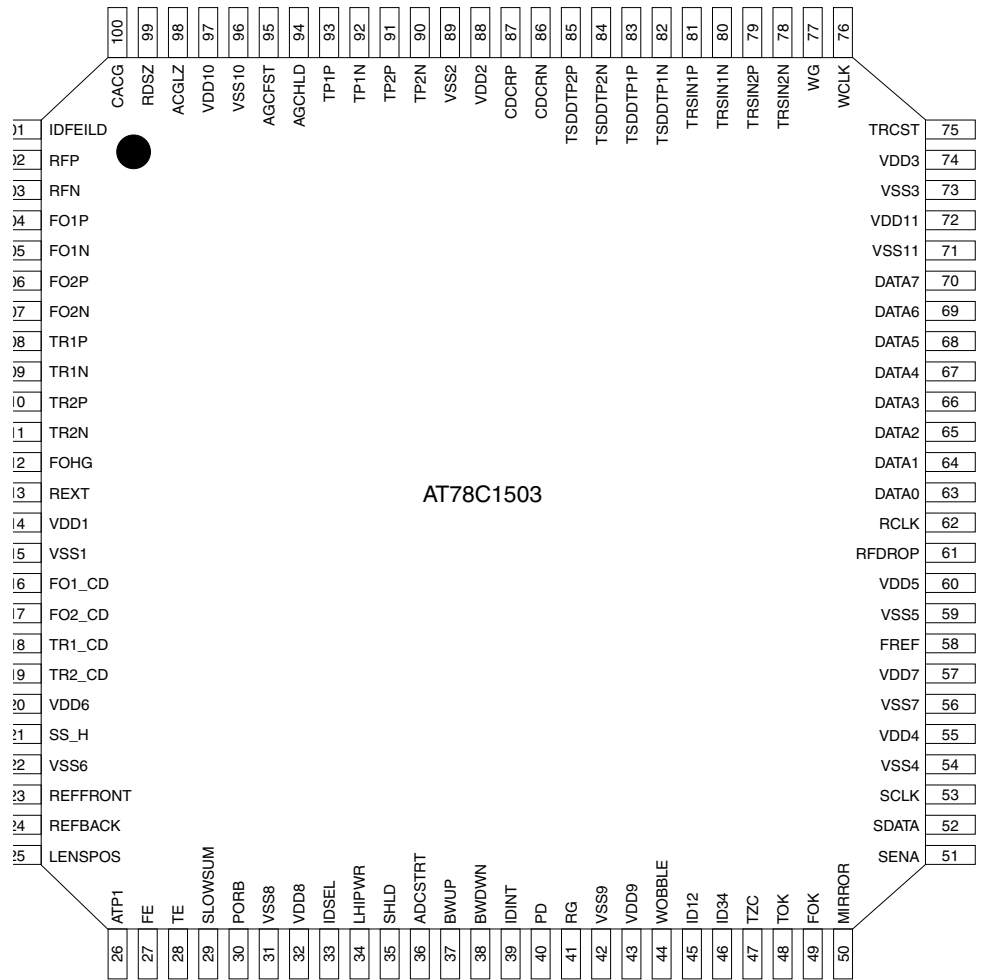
100 CACG
99 RDSZ
98 ACGLZ
97 VDD10
96 VSS10
95 AGCFST
94 AGCHLD
93 TP1P
92 TP1N
91 TP2P
90 TP2N
89 VSS2
88 VDD2
87 CDCRP
86 CDCRN
85 TSDDTP2P
84 TSDDTP2N
83 TSDDTP1P
82 TSDDTP1N
81 TRSIN1P
80 TRSIN1N
79 TRSIN2P
78 TRSIN2N
77 WG
76 WCLK

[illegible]1 IDFEILD
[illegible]2 RFP
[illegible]3 RFN
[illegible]4 FO1P
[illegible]5 FO1N
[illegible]6 FO2P
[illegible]7 FO2N
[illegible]8 TR1P
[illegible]9 TR1N
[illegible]0 TR2P
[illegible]1 TR2N
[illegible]2 FOHG
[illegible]3 REXT
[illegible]4 VDD1
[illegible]5 VSS1
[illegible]6 FO1_CD
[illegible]7 FO2_CD
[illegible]8 TR1_CD
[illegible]9 TR2_CD
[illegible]0 VDD6
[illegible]1 SS_H
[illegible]2 VSS6
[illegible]3 REFFRONT
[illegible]4 REFBACK
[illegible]5 LENSPOS

TRCST 75
VDD3 74
VSS3 73
VDD11 72
VSS11 71
DATA7 70
DATA6 69
DATA5 68
DATA4 67
DATA3 66
DATA2 65
DATA1 64
DATA0 63
RCLK 62
RFDROP 61
VDD5 60
VSS5 59
FREF 58
VDD7 57
VSS7 56
VDD4 55
VSS4 54
SCLK 53
SDATA 52
SENA 51

AT78C1503

ATP1 26
FE 27
TE 28
SLOWSUM 29
PORB 30
VSS8 31
VDD8 32
IDSEL 33
LHIPWR 34
SHLD 35
ADCSTRT 36
BWUP 37
BWDWN 38
IDINT 39
PD 40
RG 41
VSS9 42
VDD9 43
WOBBLE 44
ID12 45
ID34 46
TZC 47
TOK 48
FOK 49
MIRROR 50